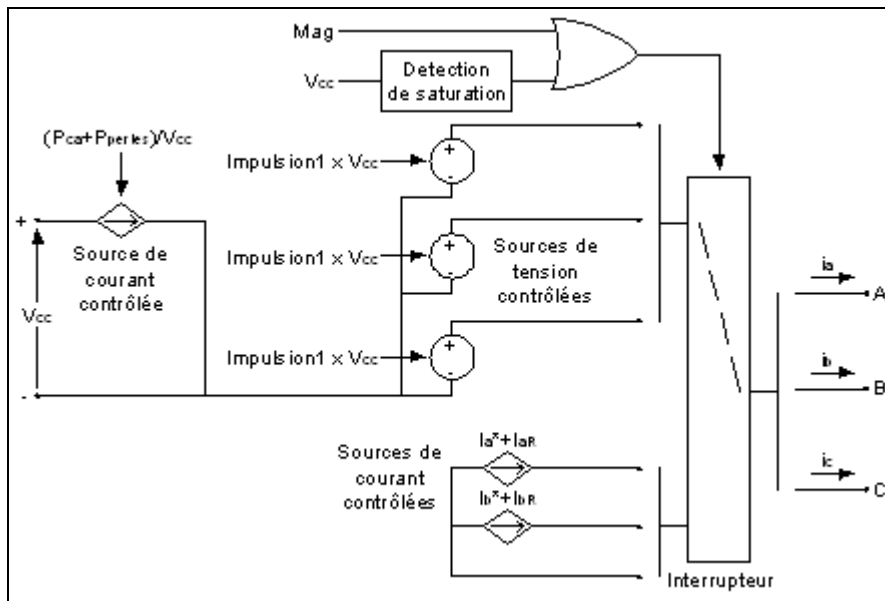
Mag

$V_{cc}$

Detection de saturation

$(P_{car}+P_{pertes})/V_{cc}$

+

Source de courant contrôlée

$V_{cc}$

-

Impulsion1 × $V_{cc}$

+

-

Impulsion1 × $V_{cc}$

+

-

Sources de tension contrôlées

Impulsion1 × $V_{cc}$

+

-

Sources de courant contrôlées

$I_a^*+I_{aR}$

$I_b^*+I_{bR}$

Interrupteur

$i_a$

A

$i_b$

B

$i_c$

C